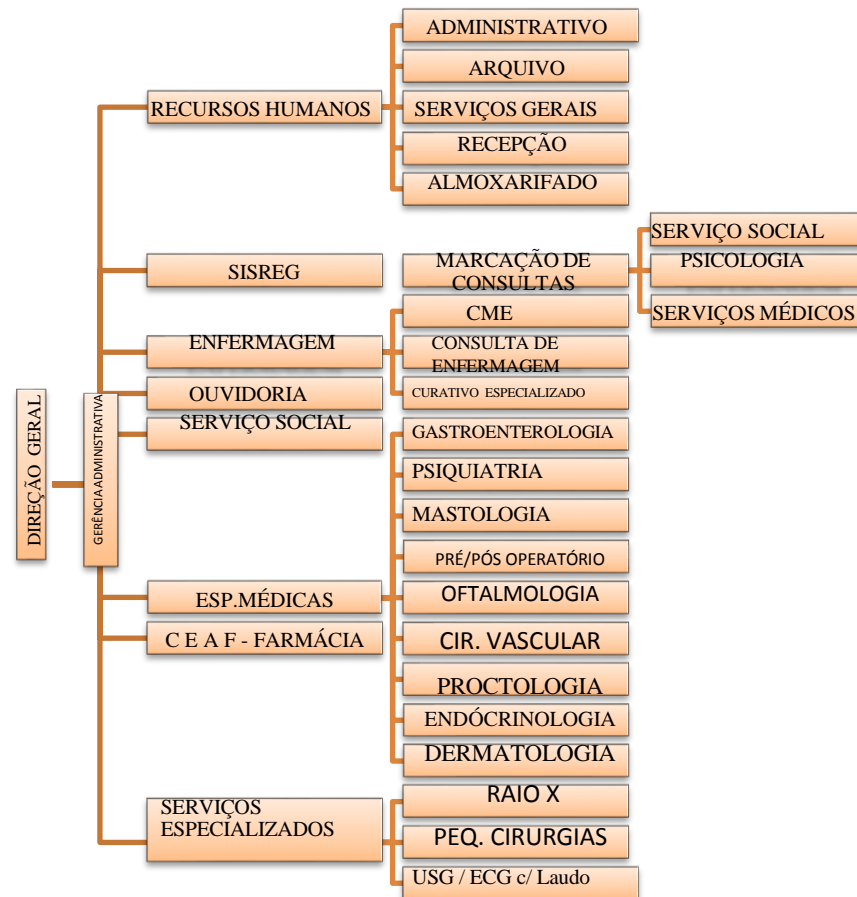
DIREÇÃO GERAL

GERÊNCIA ADMINISTRATIVA

RECURSOS HUMANOS

ADMINISTRATIVO

ARQUIVO

SERVIÇOS GERAIS

RECEPÇÃO

ALMOXARIFADO

SISREG

MARCAÇÃO DE CONSULTAS

SERVIÇO SOCIAL

PSICOLOGIA

SERVIÇOS MÉDICOS

ENFERMAGEM

CME

CONSULTA DE ENFERMAGEM

CURATIVO ESPECIALIZADO

OUVIDORIA

SERVIÇO SOCIAL

ESP.MÉDICAS

GASTROENTEROLOGIA

PSIQUIATRIA

MASTOLOGIA

PRÉ/PÓS OPERATÓRIO

OFTALMOLOGIA

CIR. VASCULAR

PROCTOLOGIA

ENDÓCRINOLOGIA

DERMATOLOGIA

C E A F - FARMÁCIA

SERVIÇOS ESPECIALIZADOS

RAIO X

PEQ. CIRURGIAS

USG / ECG c/ Laudo